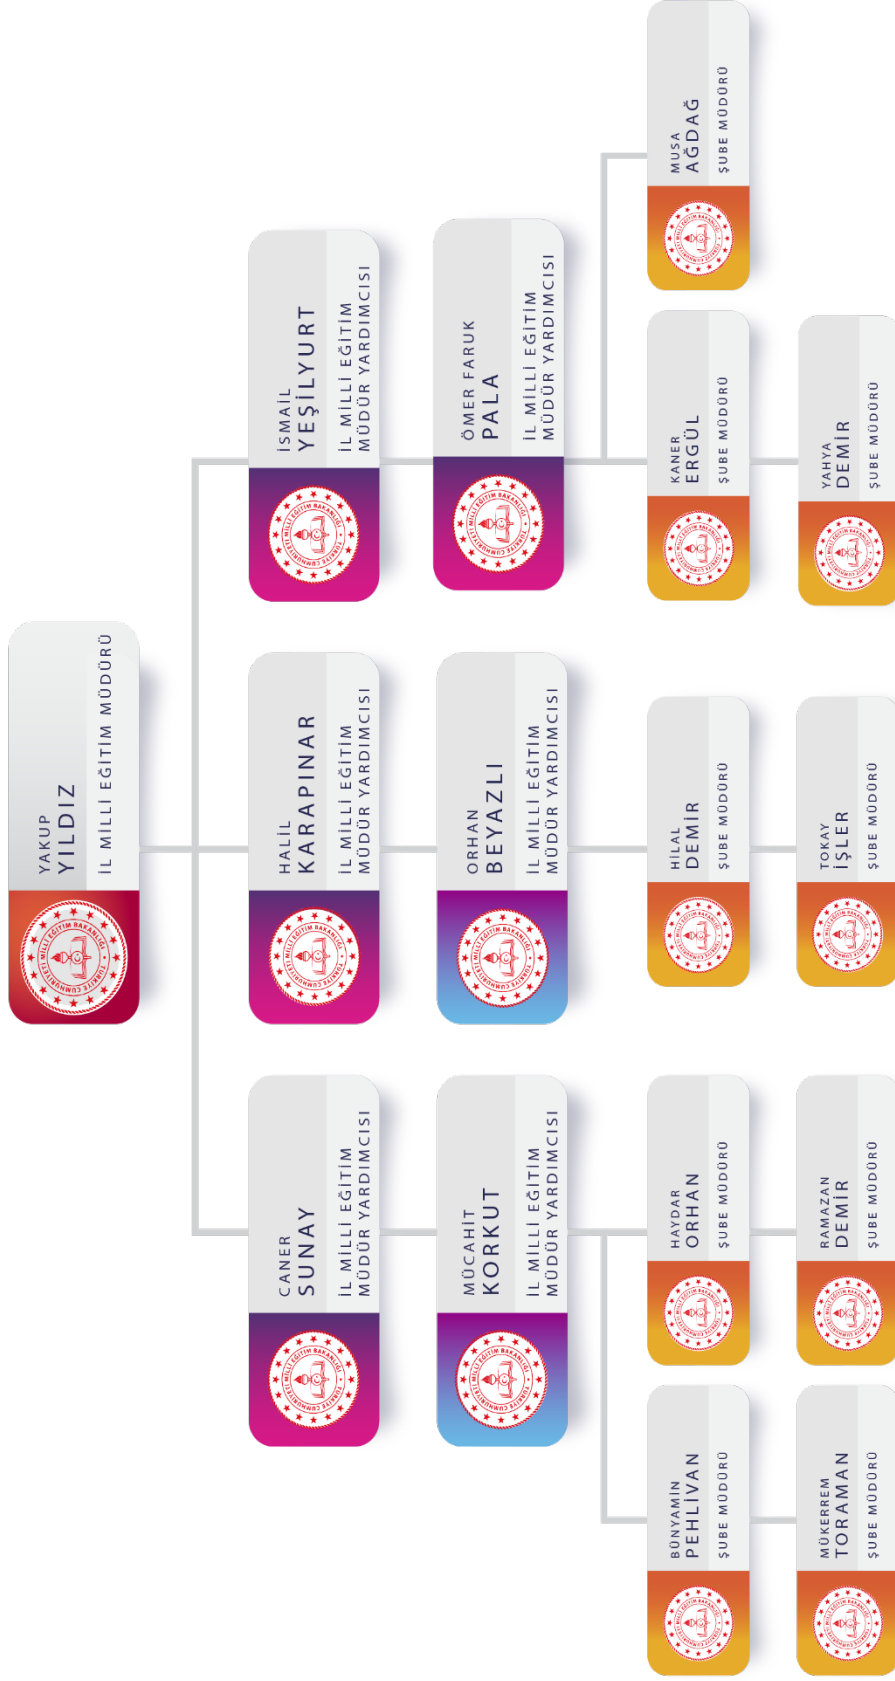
YAKUP
YILDIZ
İL MİLLİ EĞİTİM MÜDÜRÜ

İSMAİL
YEŞİLYURT
İL MİLLİ EĞİTİM MÜDÜR YARDIMCISI

HALİL
KARAPINAR
İL MİLLİ EĞİTİM MÜDÜR YARDIMCISI

CANER
SUNAY
İL MİLLİ EĞİTİM MÜDÜR YARDIMCISI

ÖMER FARUK
PALA
İL MİLLİ EĞİTİM MÜDÜR YARDIMCISI

ORHAN
BEYAZLI
İL MİLLİ EĞİTİM MÜDÜR YARDIMCISI

MÜCAHİT
KORKUT
İL MİLLİ EĞİTİM MÜDÜR YARDIMCISI

MUSA
AĞDAĞ
ŞUBE MÜDÜRÜ

KANER
ERGÜL
ŞUBE MÜDÜRÜ

YAHYA
DEMİR
ŞUBE MÜDÜRÜ

HİLAL
DEMİR
ŞUBE MÜDÜRÜ

TOKAY
İŞLER
ŞUBE MÜDÜRÜ

HAYDAR
ORHAN
ŞUBE MÜDÜRÜ

RAMAZAN
DEMİR
ŞUBE MÜDÜRÜ

BÜNYAMİN
PEHLİVAN
ŞUBE MÜDÜRÜ

MÜKERREM
TORAMAN
ŞUBE MÜDÜRÜ